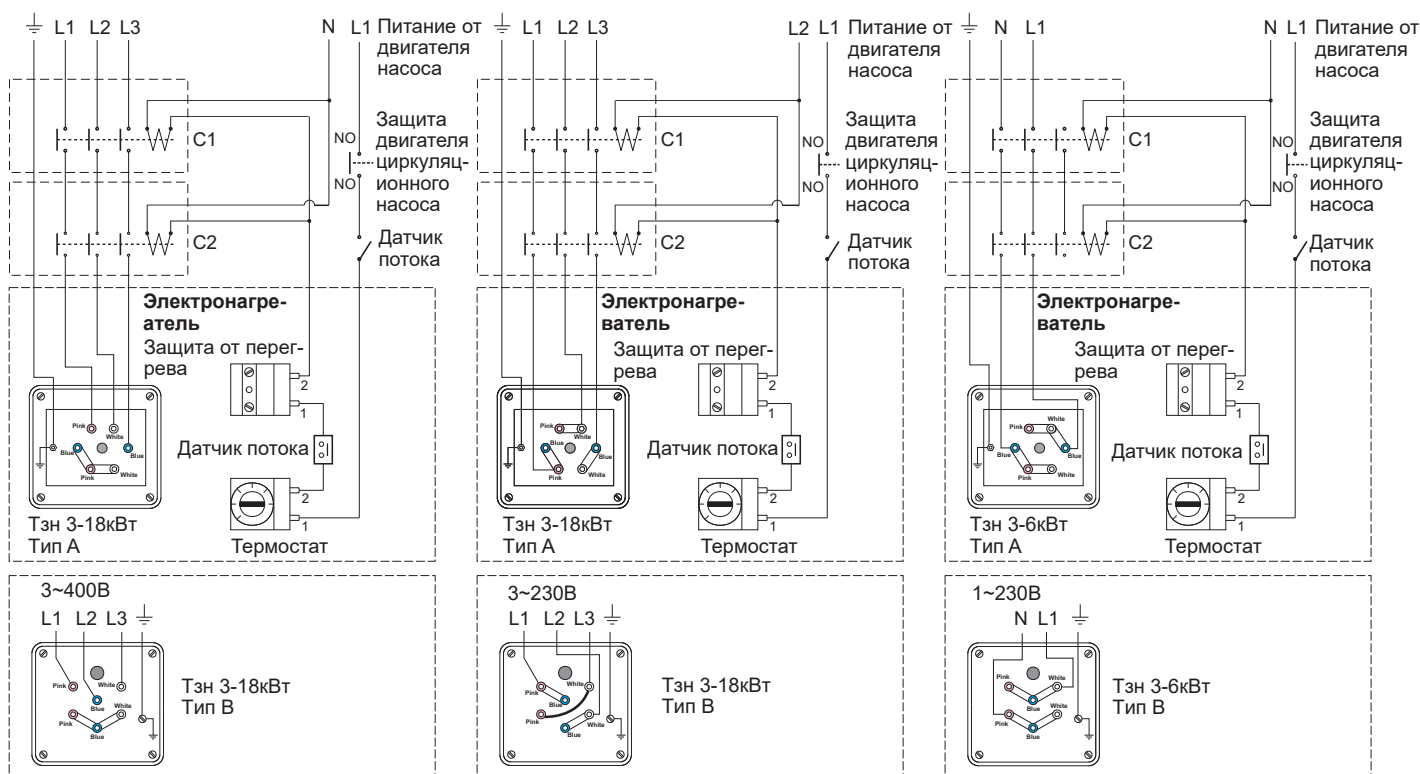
$\perp$ L1 L2 L3 N L1 Питание от двигателя насоса

Защита двигателя циркуляционного насоса

NO

NO

C1

C2

Датчик потока

Электронагреватель

Защита от перегрева

2

1

Pink White Blue Blue Pink White

Датчик потока

2

1

Тзн 3-18кВт
Тип А

Термостат

$\perp$ L1 L2 L3 L2 L1 Питание от двигателя насоса

Защита двигателя циркуляционного насоса

NO

NO

C1

C2

Датчик потока

Электронагреватель

Защита от перегрева

2

1

Pink White Blue Blue Pink White

Датчик потока

2

1

Тзн 3-18кВт
Тип А

Термостат

$\perp$ N L1 N L1 Питание от двигателя насоса

Защита двигателя циркуляционного насоса

NO

NO

C1

C2

Датчик потока

Электронагреватель

Защита от перегрева

2

1

Pink White Blue Blue Pink White

Датчик потока

2

1

Тзн 3-6кВт
Тип А

Термостат

3~400В

L1 L2 L3 $\perp$

Pink White Blue Pink White Blue

Тзн 3-18кВт
Тип В

3~230В

L1 L2 L3 $\perp$

Pink White Blue Pink White Blue

Тзн 3-18кВт
Тип В

1~230В

N L1 $\perp$

Pink White Blue Pink White Blue

Тзн 3-6кВт
Тип В